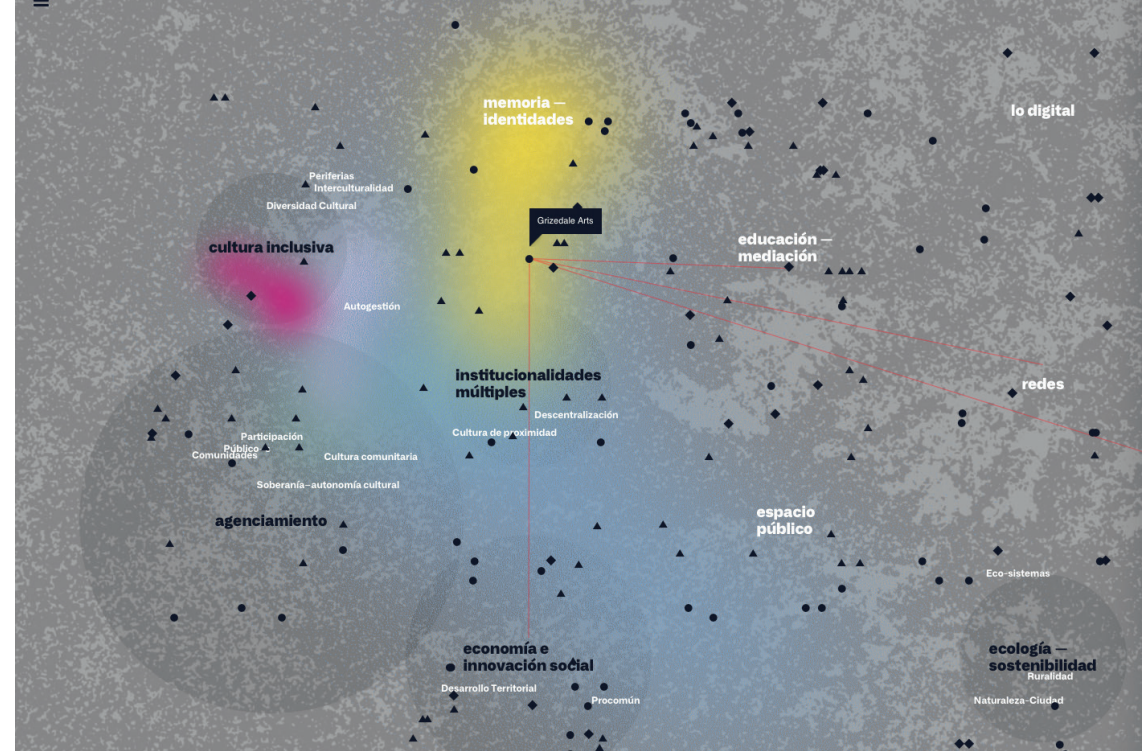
memoria — identidades

lo digital

Periferias
Interculturalidad
Diversidad Cultural

Grizedale Arts

cultura inclusiva

educación — mediación

Autogestión

institucionalidades múltiples

redes

Descentralización
Cultura de proximidad

Participación
Público
Comunidades
Cultura comunitaria

Soberanía–autonomía cultural

agenciamiento

espacio público

Eco-sistemas

economía e innovación social

ecología — sostenibilidad
Ruralidad

Desarrollo Territorial
Procomún
Naturaleza-Ciudad